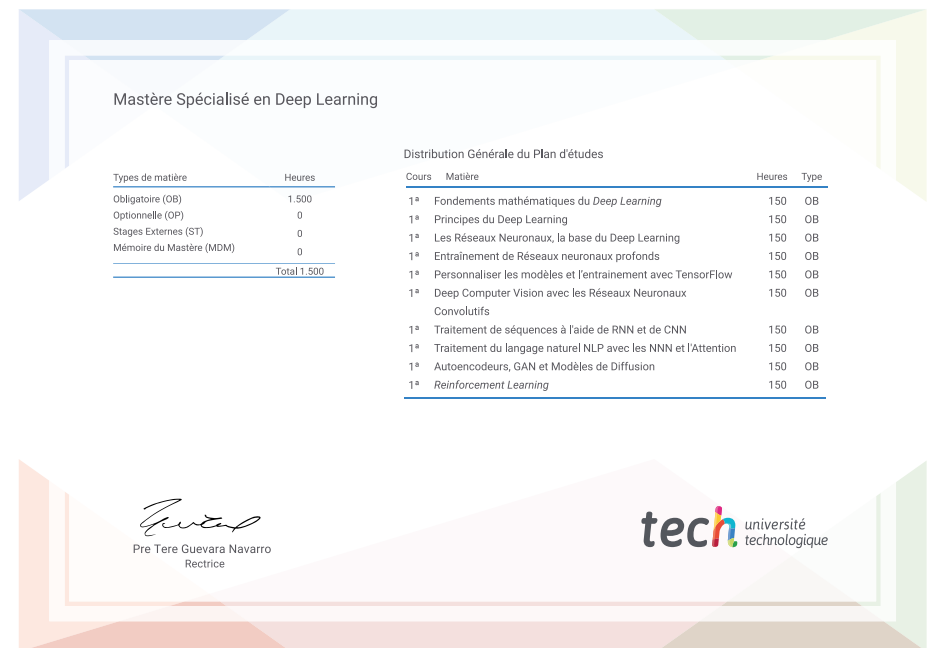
Mastère Spécialisé en Deep Learning

| Types de matière | Heures |
|---|---|
| Obligatoire (OB) | 1.500 |
| Optionnelle (OP) | 0 |
| Stages Externes (ST) | 0 |
| Mémoire du Mastère (MDM) | 0 |
| | Total 1.500 |

Distribution Générale du Plan d'études

| Cours | Matière | Heures | Type |
|---|---|---|---|
| 1ª | Fondements mathématiques du *Deep Learning* | 150 | OB |
| 1ª | Principes du Deep Learning | 150 | OB |
| 1ª | Les Réseaux Neuronaux, la base du Deep Learning | 150 | OB |
| 1ª | Entraînement de Réseaux neuronaux profonds | 150 | OB |
| 1ª | Personnaliser les modèles et l'entrainement avec TensorFlow | 150 | OB |
| 1ª | Deep Computer Vision avec les Réseaux Neuronaux Convolutifs | 150 | OB |
| 1ª | Traitement de séquences à l'aide de RNN et de CNN | 150 | OB |
| 1ª | Traitement du langage naturel NLP avec les NNN et l'Attention | 150 | OB |
| 1ª | Autoencodeurs, GAN et Modèles de Diffusion | 150 | OB |
| 1ª | *Reinforcement Learning* | 150 | OB |

Pre Tere Guevara Navarro
Rectrice

tech université technologique